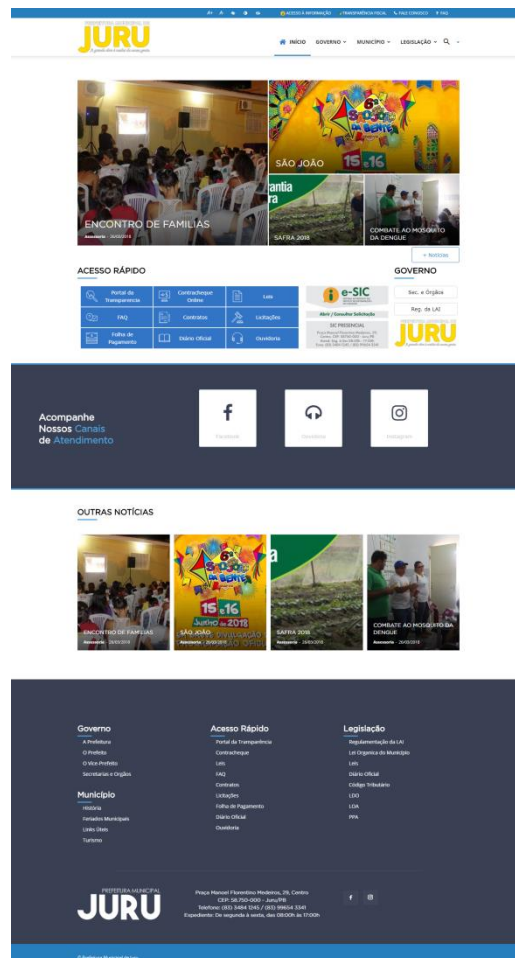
ACESSO À INFORMAÇÃO TRANSPARÊNCIA FISCAL FALE CONOSCO FAQ

PREFEITURA MUNICIPAL DE
JURU
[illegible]

INÍCIO GOVERNO MUNICÍPIO LEGISLAÇÃO

ENCONTRO DE FAMILIAS
Assessoria - 30/03/2018

SÃO JOÃO

SAFRA 2018

COMBATE AO MOSQUITO DA DENGUE

+ Notícias

ACESSO RÁPIDO

Portal da Transparência
Contracheque Online
Leis
FAQ
Contratos
Licitações
Folha de Pagamento
Diário Oficial
Ouvidoria

e-SIC
Abrir / Consultar Solicitação
SIC PRESENCIAL
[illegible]

GOVERNO
Sec. e Órgãos
Reg. da LAI

Acompanhe Nossos Canais de Atendimento

Facebook
Ouvidoria
Instagram

OUTRAS NOTÍCIAS

ENCONTRO DE FAMILIAS
Assessoria - 30/03/2018

SÃO JOÃO
Assessoria - 28/03/2018

SAFRA 2018
Assessoria - 28/03/2018

COMBATE AO MOSQUITO DA DENGUE
Assessoria - 28/03/2018

Governo
A Prefeitura
O Prefeito
O Vice-Prefeito
Secretarias e Órgãos

Município
História
Feriados Municipais
Links Úteis
Turismo

Acesso Rápido
Portal da Transparência
Contracheque
Leis
FAQ
Contratos
Licitações
Folha de Pagamento
Diário Oficial
Ouvidoria

Legislação
Regulamentação da LAI
Lei Orgânica do Município
Leis
Diário Oficial
Código Tributário
LDO
LOA
PPA

PREFEITURA MUNICIPAL
JURU

Praça Manoel Florentino Medeiros, 29, Centro
CEP: 58.750-000 - Juru/PB
Telefone: (83) 3484 1245 / (83) 99654 3341
Expediente: De segunda à sexta, das 08:00h às 17:00h

© Prefeitura Municipal de Juru